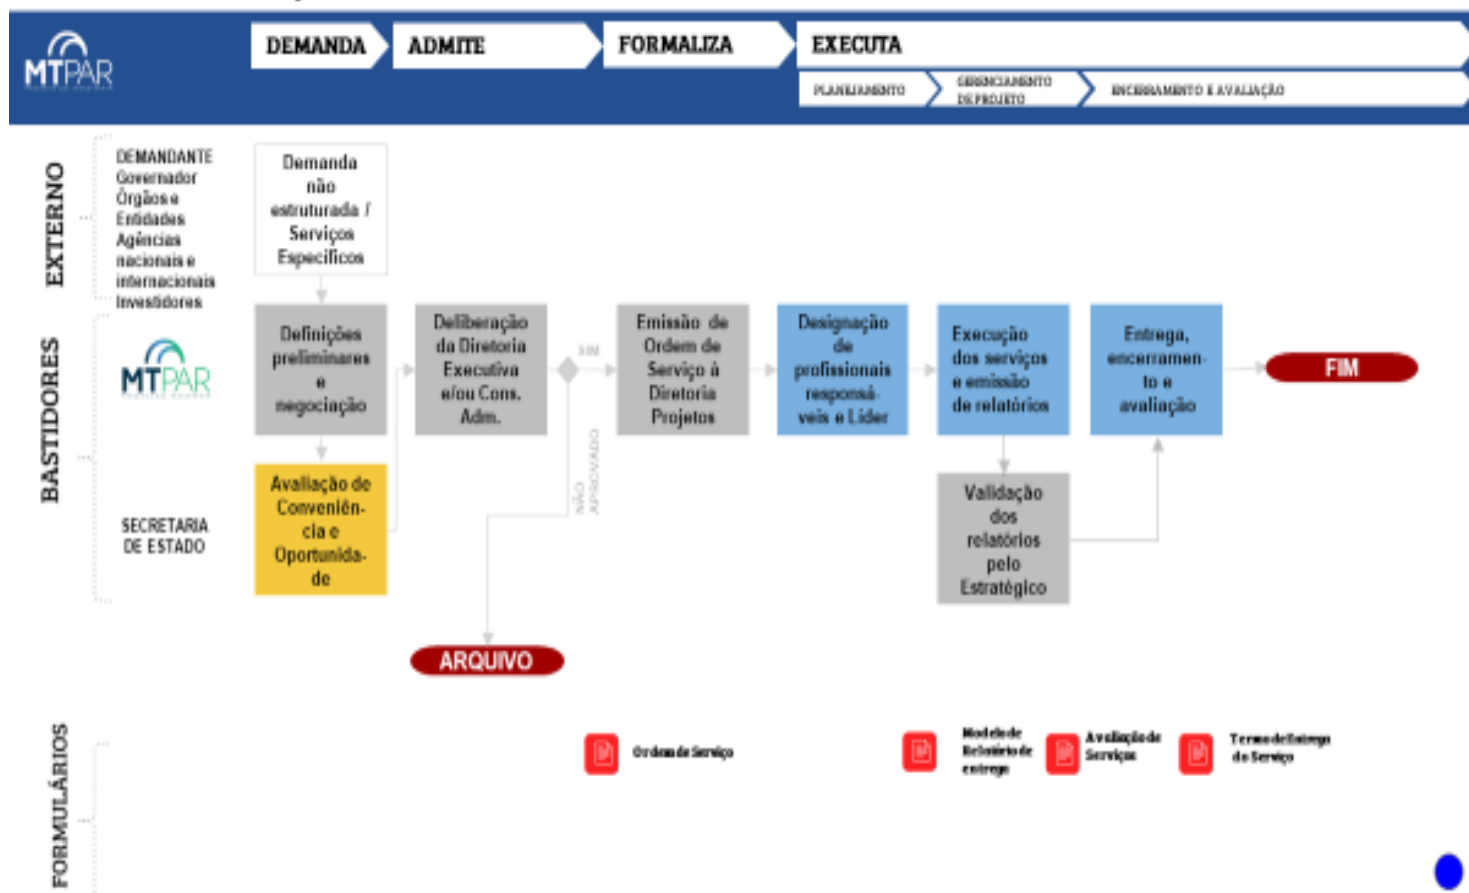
MTPAR

DEMANDA

ADMITE

FORMALIZA

EXECUTA

PLANEJAMENTO

GERENCIAMENTO DE PROJETO

ENCERRAMENTO E AVALIAÇÃO

EXTERNO

DEMANDANTE Governador Órgãos e Entidades Agências nacionais e internacionais Investidores

Demanda não estruturada / Serviços Específicos

BASTIDORES

MTPAR

SECRETARIA DE ESTADO

Definições preliminares e negociação

Avaliação de Conveniência e Oportunidade

Deliberação da Diretoria Executiva e/ou Cons. Adm.

SIM

NÃO APROVADO

Emissão de Ordem de Serviço à Diretoria Projetos

Designação de profissionais responsáveis e Líder

Execução dos serviços e emissão de relatórios

Entrega, encerramento e avaliação

FIM

Validação dos relatórios pelo Estratégico

ARQUIVO

FORMULÁRIOS

Ordem de Serviço

Modelo de Relatório de entrega

Avaliação de Serviços

Termo de Entrega do Serviço